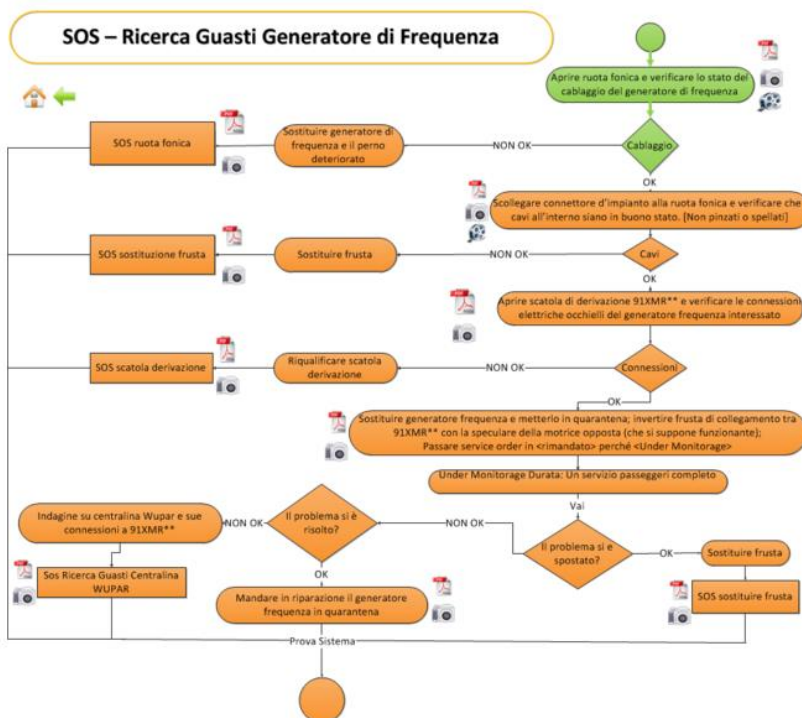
SOS – Ricerca Guasti Generatore di Frequenza

Aprire ruota fonica e verificare lo stato del cablaggio del generatore di frequenza

Cablaggio

NON OK

Sostituire generatore di frequenza e il perno deteriorato

SOS ruota fonica

OK

Scollegare connettore d'impianto alla ruota fonica e verificare che cavi all'interno siano in buono stato. [Non pinzati o spellati]

Cavi

NON OK

Sostituire frusta

SOS sostituzione frusta

OK

Aprire scatola di derivazione 91XMR** e verificare le connessioni elettriche occhielli del generatore frequenza interessato

Connessioni

NON OK

Riqualificare scatola derivazione

SOS scatola derivazione

OK

Sostituire generatore frequenza e metterlo in quarantena; invertire frusta di collegamento tra 91XMR** con la speculare della motrice opposta (che si suppone funzionante); Passare service order in <rimandato> perché <Under Monitorage>

Under Monitorage Durata: Un servizio passeggeri completo

Vai

Il problema si e spostato?

OK

Sostituire frusta

SOS sostituire frusta

NON OK

Il problema si è risolto?

NON OK

Indagine su centralina Wupar e sue connessioni a 91XMR**

Sos Ricerca Guasti Centralina WUPAR

OK

Mandare in riparazione il generatore frequenza in quarantena

Prova Sistema